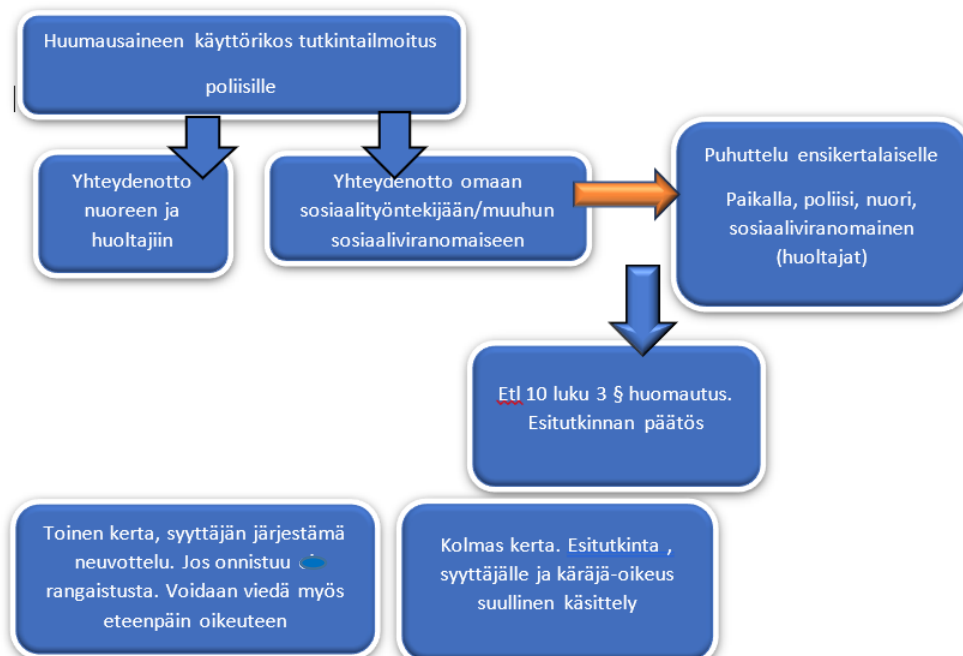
Huumausaineen käyttörikos tutkintailmoitus poliisille

Yhteydenotto nuoreen ja huoltajiin

Yhteydenotto omaan sosiaalityöntekijään/muuhun sosiaaliviranomaiseen

Puhuttelu ensikertalaiselle

Paikalla, poliisi, nuori, sosiaaliviranomainen (huoltajat)

Etl 10 luku 3 § huomautus. Esitutkinnan päätös

Toinen kerta, syyttäjän järjestämä neuvottelu. Jos onnistuu rangaistusta. Voidaan viedä myös eteenpäin oikeuteen

Kolmas kerta. Esitutkinta , syyttäjälle ja käräjä-oikeus suullinen käsittely